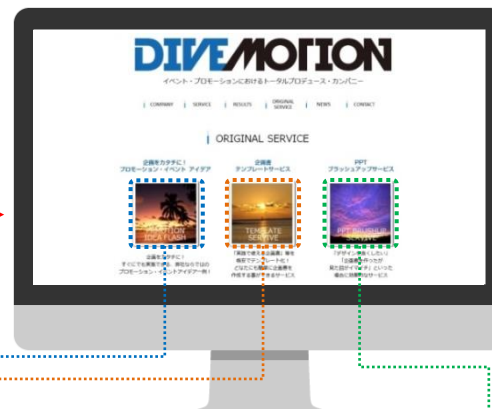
DIVEMOTION

イベント・プロモーションにおけるトータルプロデュース・カンパニー

COMPANY | SERVICE | RESULTS | ORIGINAL SERVICE | NEWS | CONTACT

ORIGINAL SERVICE

企画をカタチに!
プロモーション・イベント アイデア

企画書
テンプレートサービス

PPT
ブラッシュアップサービス

PROMOTION IDEA FLASH

TEMPLATE SERVICE

PPT BRUSHUP SERVICE

企画をカタチに!
すぐにでも実施できる、参考ならではの
プロモーション・イベントアイデア一覧!

「実務で使える企画書」等を
無料でテンプレート化!
どなたにも簡単に企画書を
作成する事ができるサービス

「デザイン性をよくしたい」
「企画書を作ったが
見た目がイマイチ」といった
場合に対応するサービス